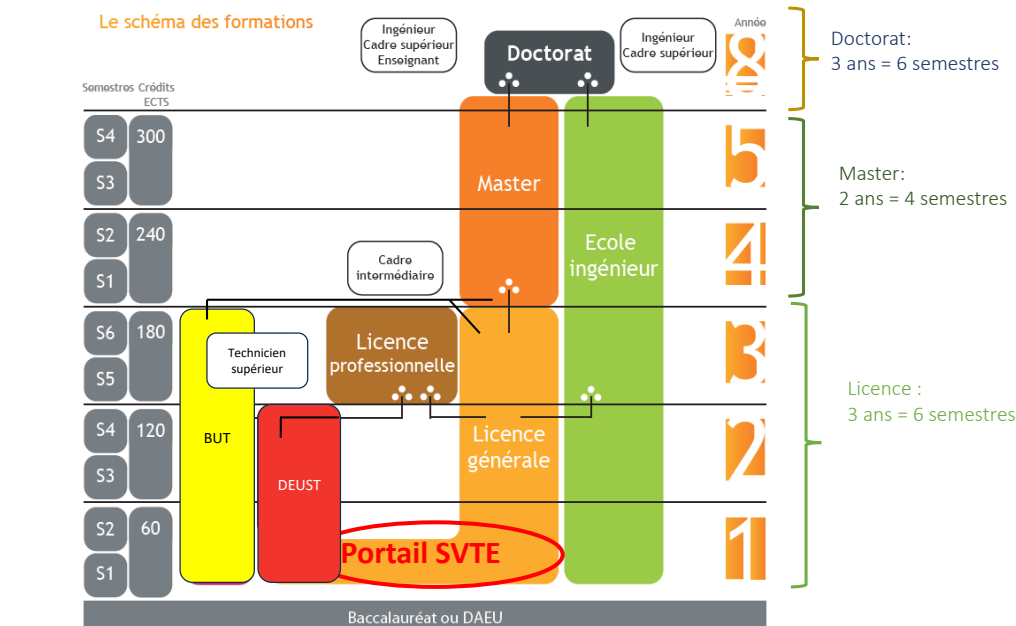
Le schéma des formations

Ingénieur
Cadre supérieur
Enseignant

Doctorat

Ingénieur
Cadre supérieur

Année

8

Doctorat:
3 ans = 6 semestres

Semestres Crédits ECTS

S4 300
S3

Master

Ecole ingénieur

5

Master:
2 ans = 4 semestres

S2 240
S1

Cadre intermédiaire

4

S6 180
S5

Technicien supérieur

Licence professionnelle

3

Licence :
3 ans = 6 semestres

S4 120
S3

BUT

DEUST

Licence générale

2

S2 60
S1

Portail SVTE

1

Baccalauréat ou DAEU